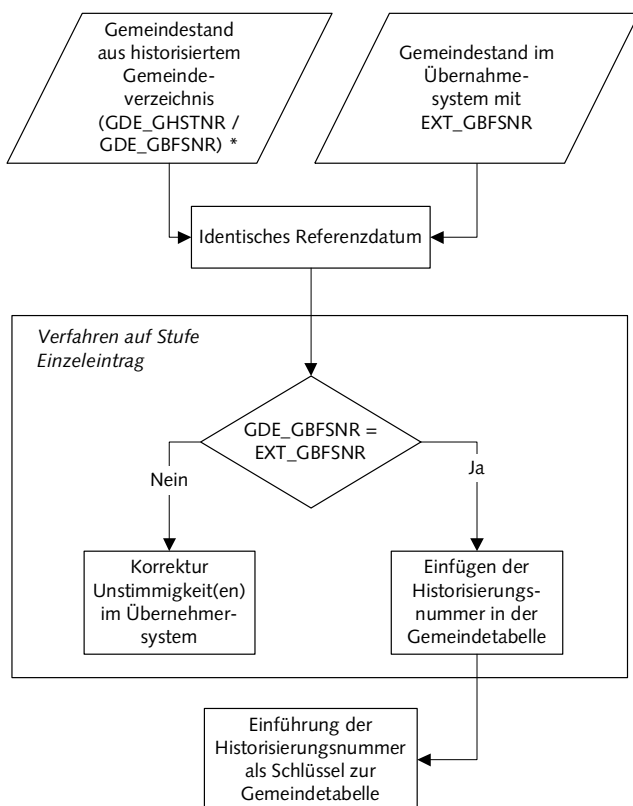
Gemeindestand aus historisiertem Gemeinde-verzeichnis (GDE_GHSTNR / GDE_GBFSNR) *

Gemeindestand im Übernahme-system mit EXT_GBFSNR

Identisches Referenzdatum

Verfahren auf Stufe Einzeleintrag

GDE_GBFSNR = EXT_GBFSNR

Nein

Ja

Korrektur Unstimmigkeit(en) im Übernehmer-system

Einfügen der Historisierungs-nummer in der Gemeindetabelle

Einführung der Historisierungsnummer als Schlüssel zur Gemeindetabelle